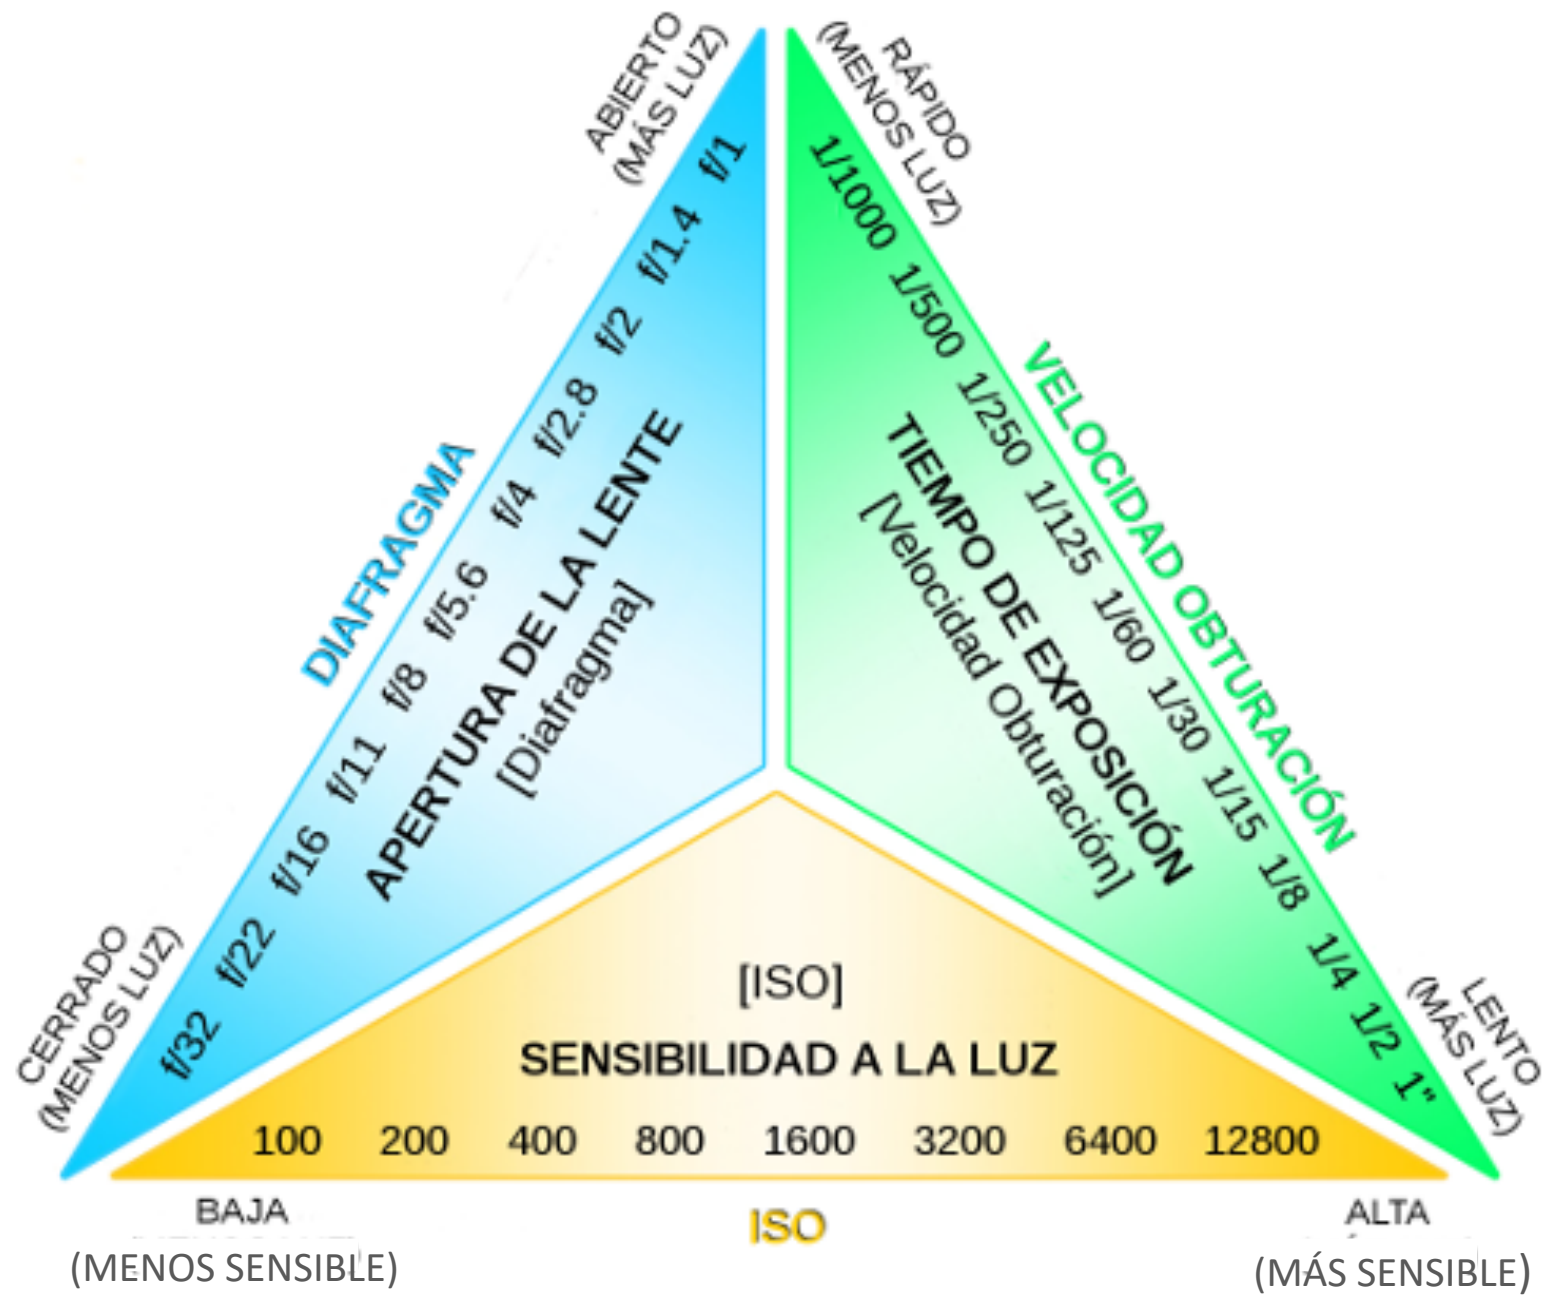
ABIERTO
(MÁS LUZ)

RÁPIDO
(MENOS LUZ)

DIAFRAGMA

f/32 f/22 f/16 f/11 f/8 f/5.6 f/4 f/2.8 f/2 f/1.4 f/1

APERTURA DE LA LENTE
[Diafragma]

CERRADO
(MENOS LUZ)

VELOCIDAD OBTURACIÓN

1/1000 1/500 1/250 1/125 1/60 1/30 1/15 1/8 1/4 1/2 1"

TIEMPO DE EXPOSICIÓN
[Velocidad Obturación]

LENTO
(MÁS LUZ)

[ISO]
SENSIBILIDAD A LA LUZ

100 200 400 800 1600 3200 6400 12800

BAJA
(MENOS SENSIBLE)

ISO

ALTA
(MÁS SENSIBLE)